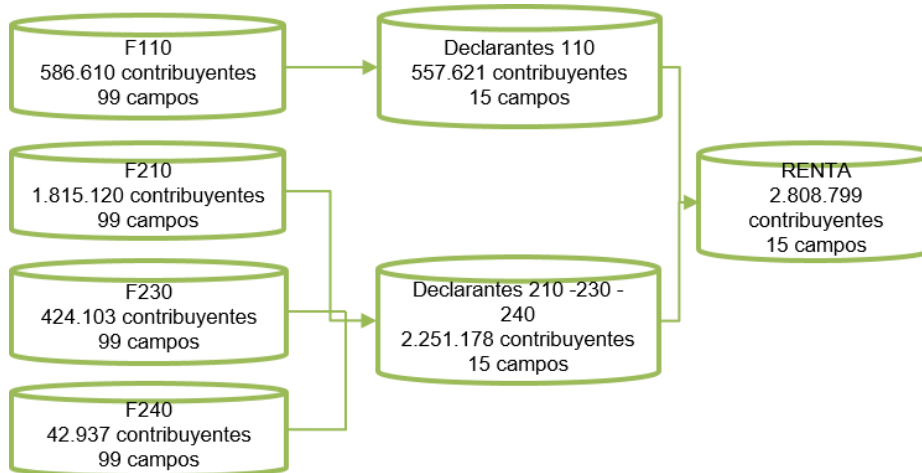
F110
586.610 contribuyentes
99 campos

F210
1.815.120 contribuyentes
99 campos

F230
424.103 contribuyentes
99 campos

F240
42.937 contribuyentes
99 campos

Declarantes 110
557.621 contribuyentes
15 campos

Declarantes 210 -230 - 240
2.251.178 contribuyentes
15 campos

RENTA
2.808.799
contribuyentes
15 campos